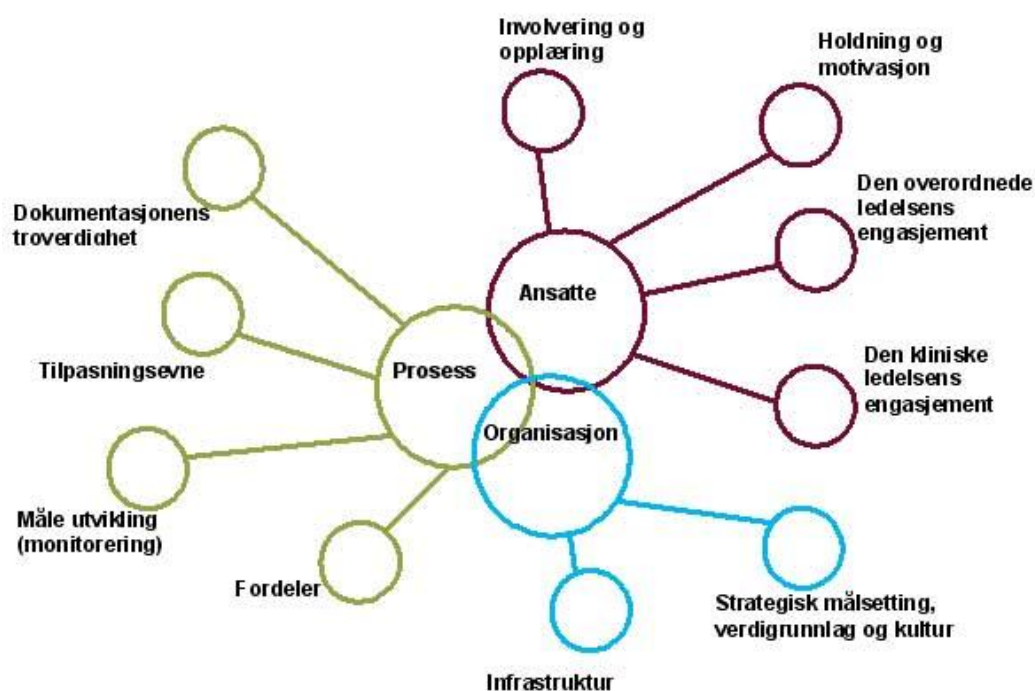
Involvering og opplæring

Holdning og motivasjon

Dokumentasjonens troverdighet

Den overordnede ledelsens engasjement

Ansatte

Tilpasningsevne

Prosess

Den kliniske ledelsens engasjement

Organisasjon

Måle utvikling (monitorering)

Fordeler

Strategisk målsetting, verdigrunnlag og kultur

Infrastruktur